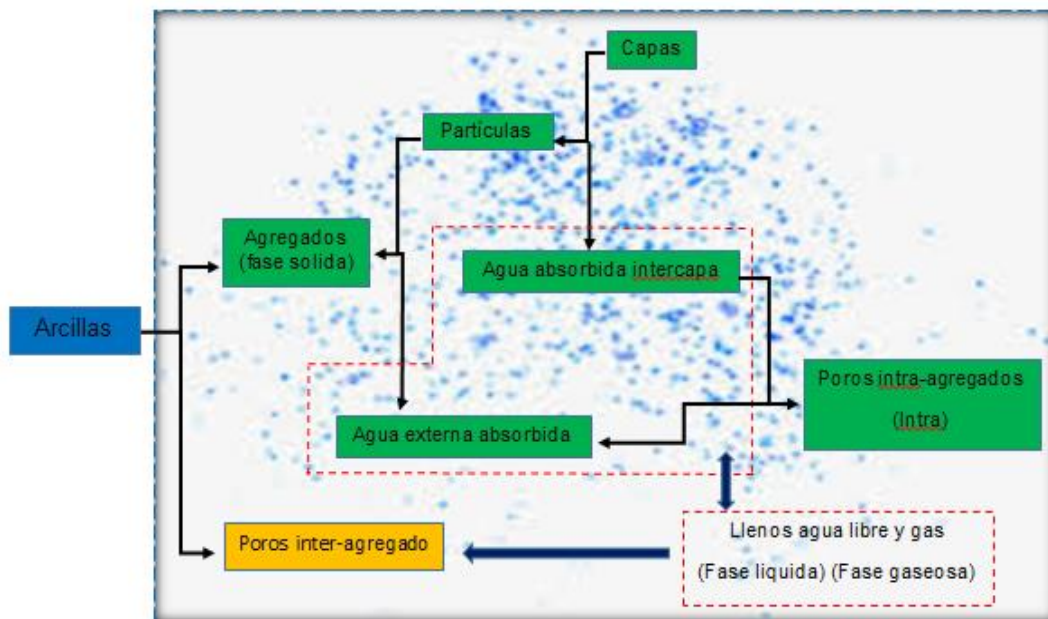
Capas

Partículas

Agregados (fase solida)

Agua absorbida intercapa

Arcillas

Poros intra-agregados (Intra)

Agua externa absorbida

Poros inter-agregado

Llenos agua libre y gas (Fase liquida) (Fase gaseosa)